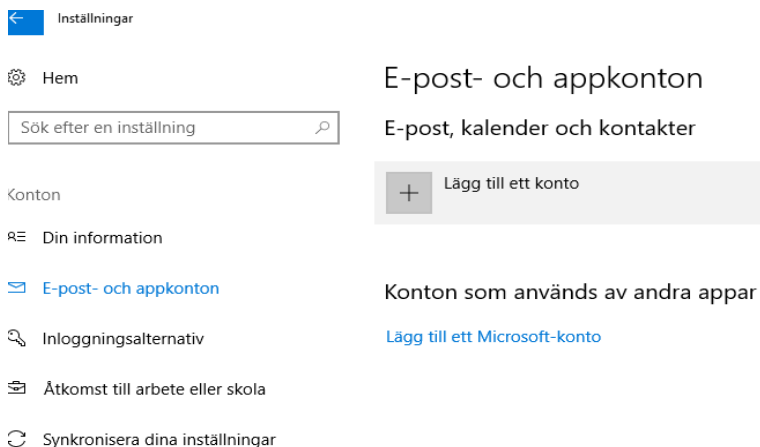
Inställningar

Hem

Sök efter en inställning

Konton

Din information

E-post- och appkonton

Inloggningsalternativ

Åtkomst till arbete eller skola

Synkronisera dina inställningar

E-post- och appkonton

E-post, kalender och kontakter

Lägg till ett konto

Konton som används av andra appar

Lägg till ett Microsoft-konto